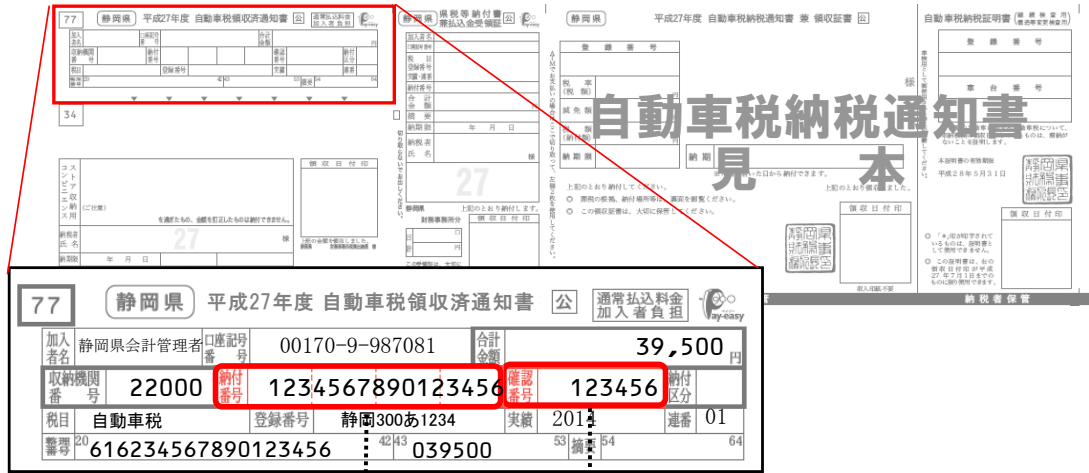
77 静岡県 平成27年度 自動車税領収済通知書 公 通常払込料金加入者負担 Pay-easy

34

コンビニエンスストア収納用

納税者氏名

納期限 年 月 日

領収日付印

静岡県 県税等納付書兼払込金受領証 公

加入者名
口座記号番号
税目
登録番号
実績・連番
納付番号
合計金額
摘要
納期限
納税者氏名

静岡県

財務事務所分

静岡県 平成27年度 自動車税納税通知書 兼 領収証書 公

登録番号
税(税率)
減免額
納期限

上記のとおり納付してください。

上記のとおり領収しました。

領収日付印

自動車税納税証明書

登録番号
車台番号

本証明書の有効期限
平成28年5月31日

領収日付印

納税者保管

自動車税納税通知書
見本

| 77 | 静岡県 | 平成27年度 自動車税領収済通知書 | 公 | 通常払込料金加入者負担 | Pay-easy |
|---|---|---|---|---|---|

| 加入者名 | 静岡県会計管理者 | 口座記号番号 | 00170-9-987081 | 合計金額 | 39,500円 |
|---|---|---|---|---|---|
| 収納機関番号 | 22000 | 納付番号 | 1234567890123456 | 確認番号 | 123456 | 納付区分 | |
| 税目 | 自動車税 | 登録番号 | 静岡300あ1234 | 実績 | 2014 | 連番 | 01 |
| 整理番号 | 20 616234567890123456 42 | 43 039500 53 | 摘要 54 | 64 |